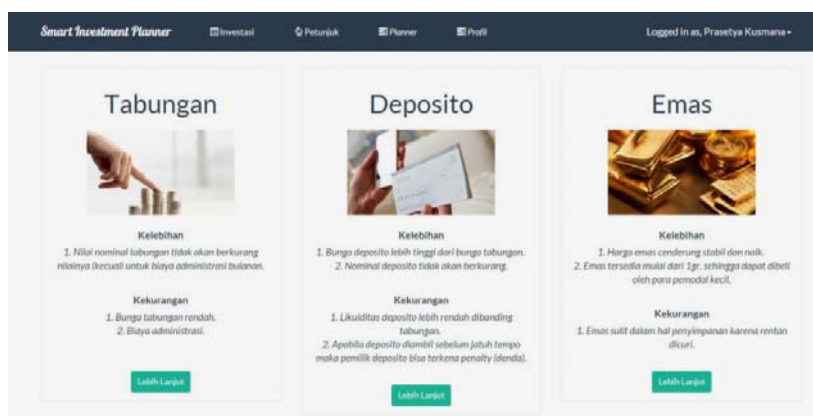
Smart Investment Planner
Investasi
Petunjuk
Planner
Profil
Logged in as, Prasetya Kusmana

Tabungan

Kelebihan
1. Nilai nominal tabungan tidak akan berkurang nilainya (kecuali untuk biaya administrasi bulanan.

Kekurangan
1. Bunga tabungan rendah.
2. Biaya administrasi.

Lebih Lanjut

Deposito

Kelebihan
1. Bunga deposito lebih tinggi dari bunga tabungan.
2. Nominal deposito tidak akan berkurang.

Kekurangan
1. Likuiditas deposito lebih rendah dibanding tabungan.
2. Apabila deposito diambil sebelum jatuh tempo maka pemilik deposito bisa terkena penalty (denda).

Lebih Lanjut

Emas

Kelebihan
1. Harga emas cenderung stabil dan naik.
2. Emas tersedia mulai dari 1gr, sehingga dapat dibeli oleh para pemodal kecil.

Kekurangan
1. Emas sulit dalam hal penyimpanan karena rentan dicuri.

Lebih Lanjut